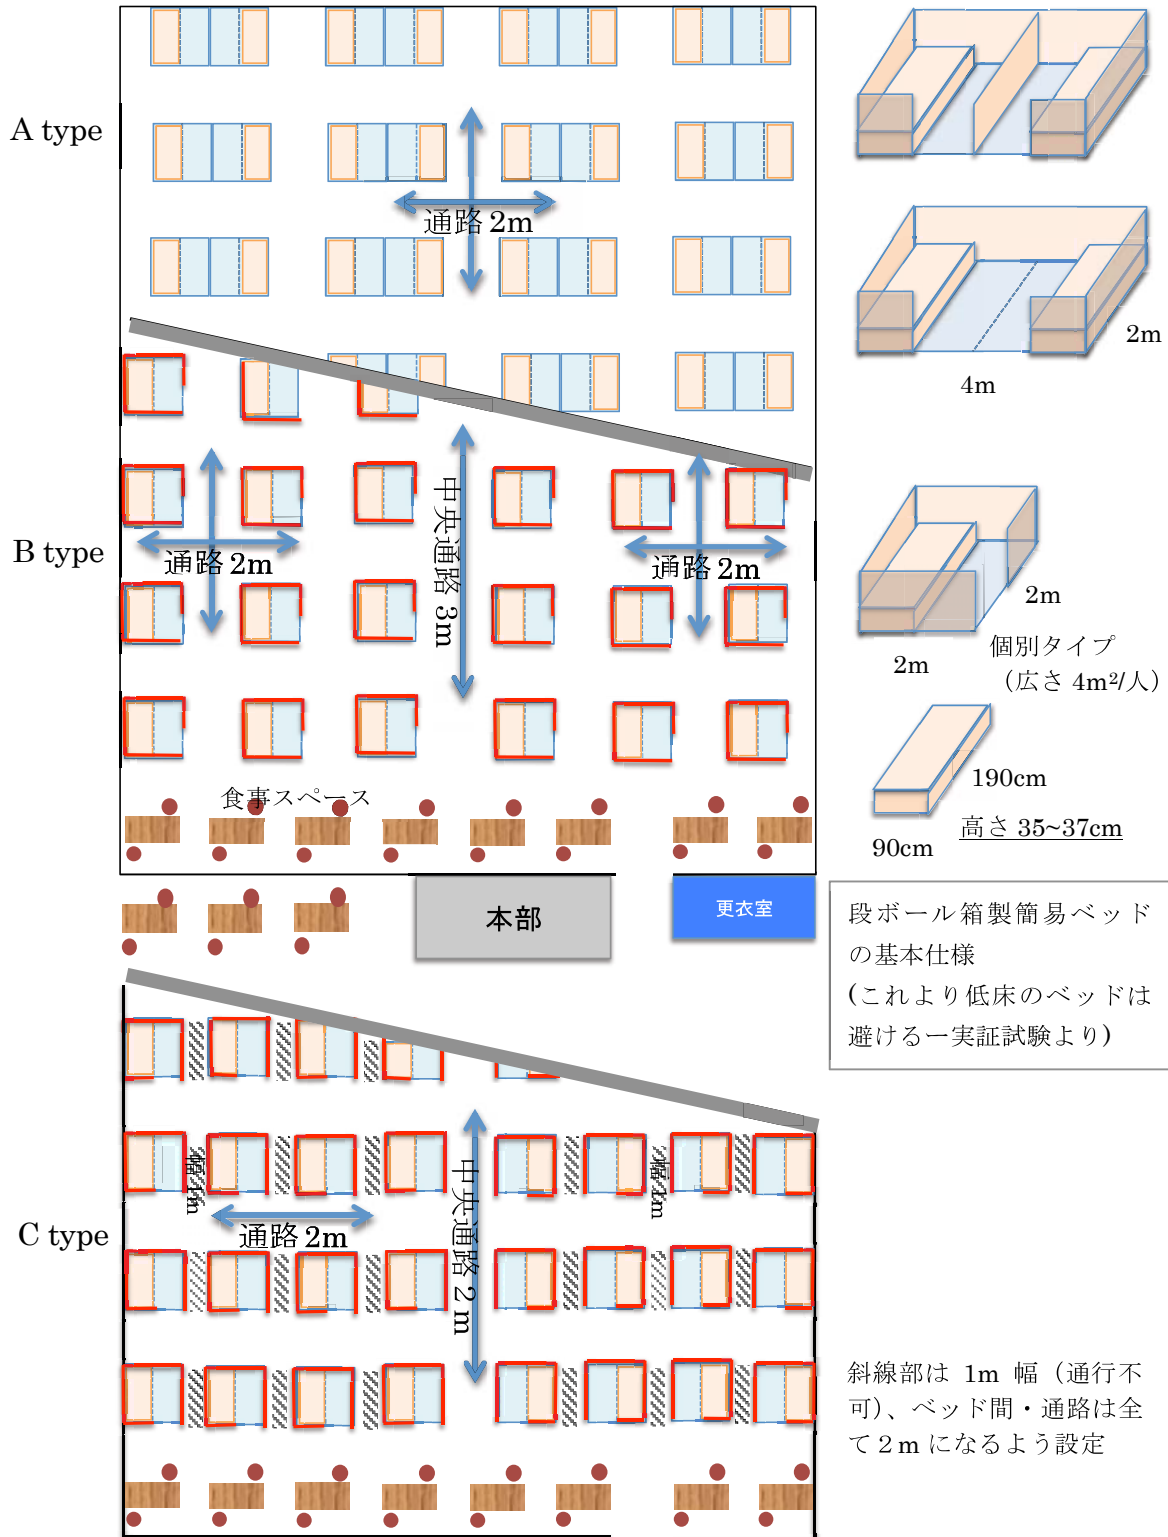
A type

通路 2m

B type

通路 2m

中央通路 3m

通路 2m

食事スペース

本部

更衣室

C type

幅1m

通路 2m

中央通路 2 m

幅1m

2m

4m

2m

2m

個別タイプ
（広さ $4m^2$/人）

190cm

90cm

高さ 35~37cm

段ボール箱製簡易ベッドの基本仕様
(これより低床のベッドは避ける一実証試験より)

斜線部は 1m 幅（通行不可)、ベッド間・通路は全て 2 m になるよう設定